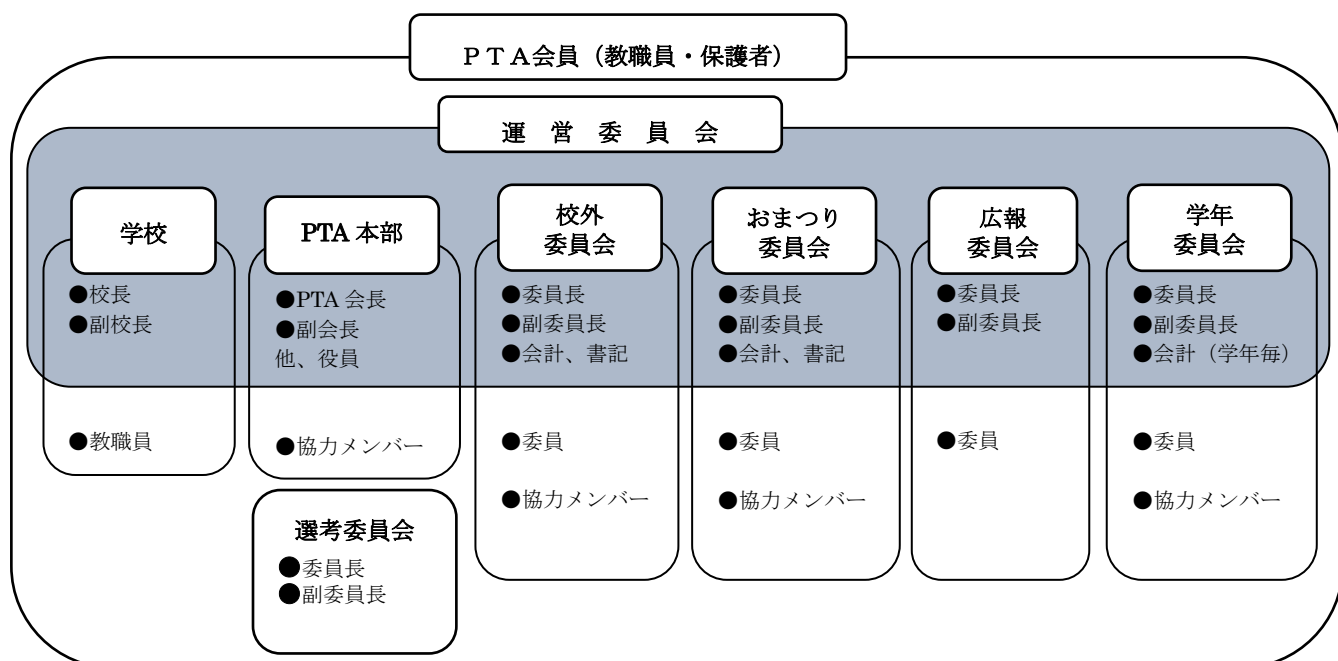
PTA会員（教職員・保護者）

運 営 委 員 会

学校
●校長
●副校長
●教職員

PTA 本部
●PTA 会長
●副会長
他、役員
●協力メンバー

選考委員会
●委員長
●副委員長

校外委員会
●委員長
●副委員長
●会計、書記
●委員
●協力メンバー

おまつり委員会
●委員長
●副委員長
●会計、書記
●委員
●協力メンバー

広報委員会
●委員長
●副委員長
●委員

学年委員会
●委員長
●副委員長
●会計（学年毎）
●委員
●協力メンバー